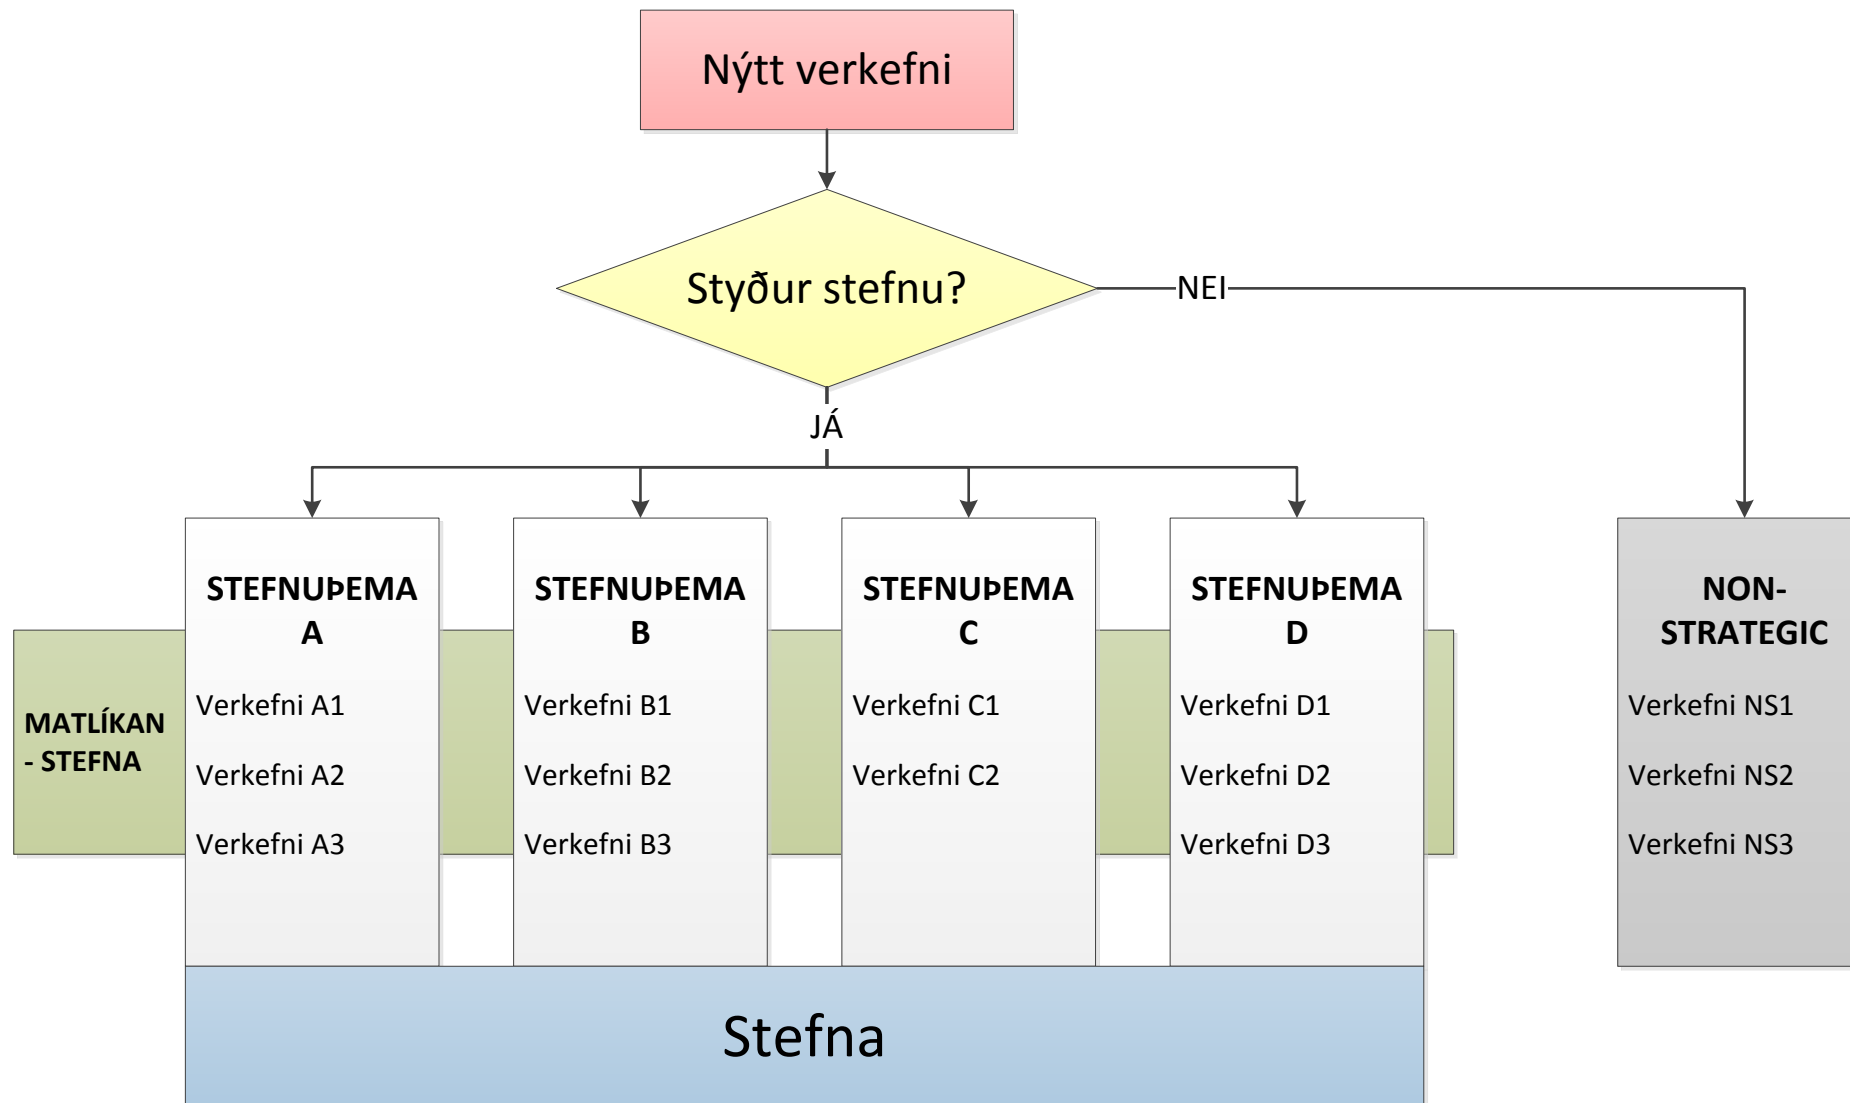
Nýtt verkefni

Styður stefnu?

NEI

JÁ

MATLÍKAN - STEFNA

STEFNUÞEMA A

Verkefni A1

Verkefni A2

Verkefni A3

STEFNUÞEMA B

Verkefni B1

Verkefni B2

Verkefni B3

STEFNUÞEMA C

Verkefni C1

Verkefni C2

STEFNUÞEMA D

Verkefni D1

Verkefni D2

Verkefni D3

NON-STRATEGIC

Verkefni NS1

Verkefni NS2

Verkefni NS3

Stefna